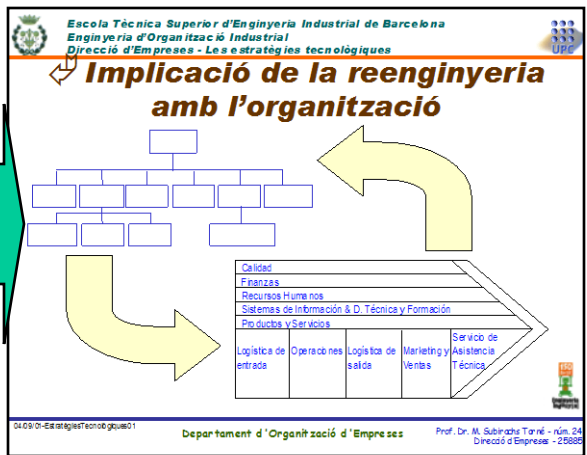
Escola Tècnica Superior d'Enginyeria Industrial de Barcelona
Enginyeria d'Organització Industrial
Direcció d'Empreses - Les estratègies tecnològiques

UPC

Implicació de la reenginyeria amb l'organització

Calidad
Finanzas
Recursos Humanos
Sistemas de Información & D. Técnica y Formación
Productos y Servicios

| Logística de entrada | Operaciones | Logística de salida | Marketing y Ventas | Servicio de Asistencia Técnica |
|---|---|---|---|---|

04/09/01-EstratègiesTecnològiques01

Departament d'Organització d'Empreses

Prof. Dr. M. Subirachs Torné - núm. 24
Direcció d'Empreses - 25885